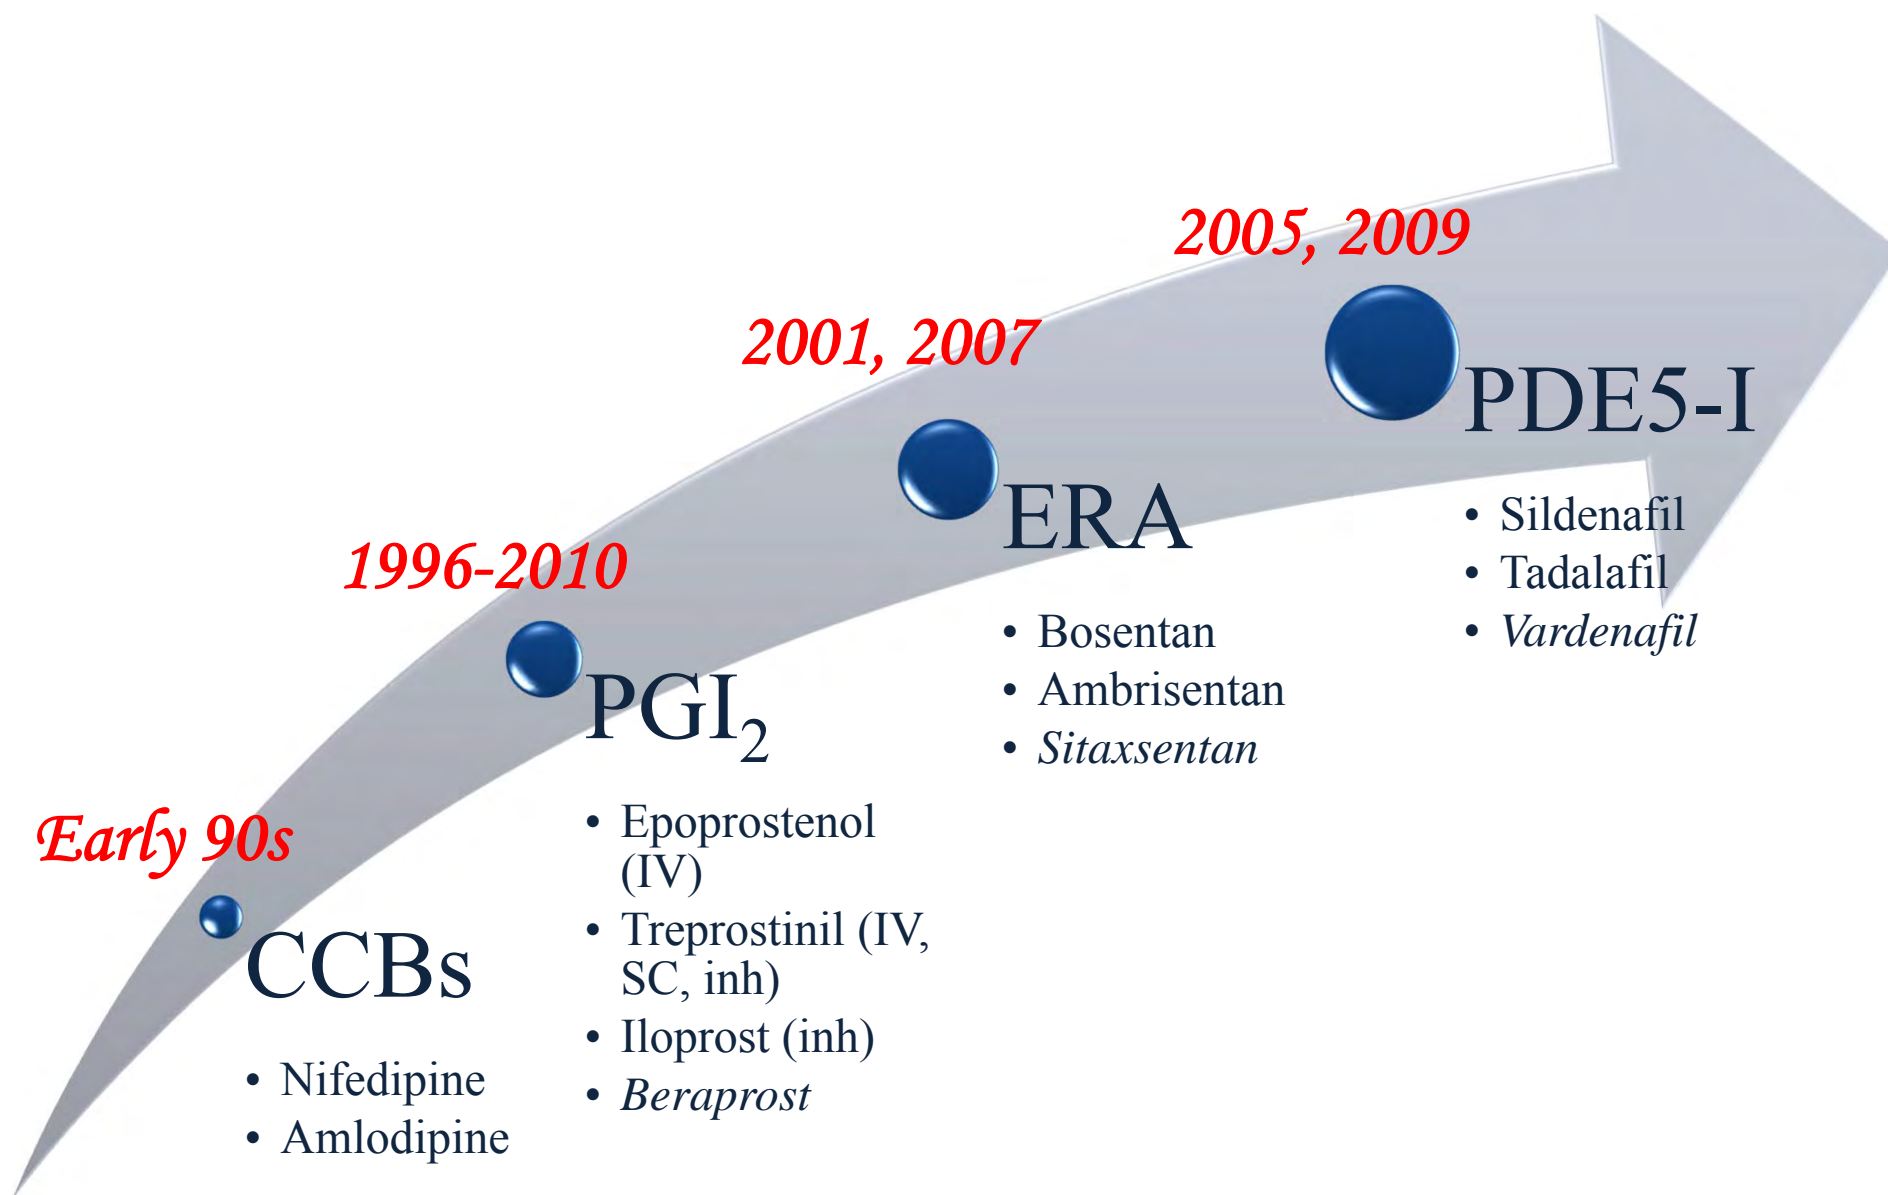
Early 90s

CCBs

• Nifedipine
• Amlodipine

1996-2010

$PGI_2$

• Epoprostenol (IV)
• Treprostinil (IV, SC, inh)
• Iloprost (inh)
• Beraprost

2001, 2007

ERA

• Bosentan
• Ambrisentan
• Sitaxsentan

2005, 2009

PDE5-I

• Sildenafil
• Tadalafil
• Vardenafil